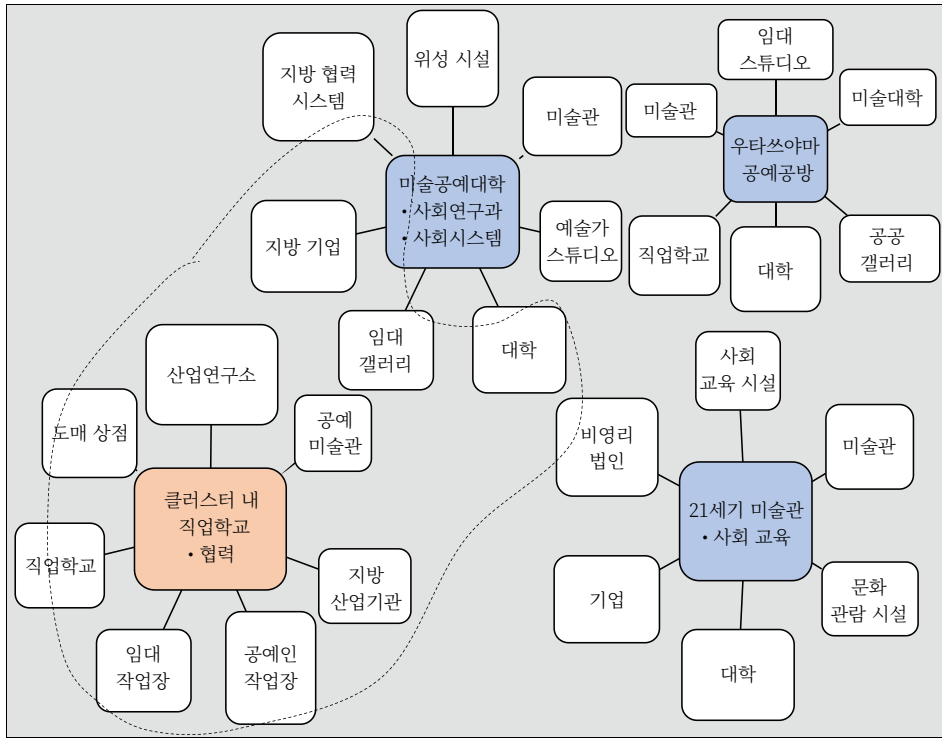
지방 협력 시스템

위성 시설

미술관

미술공예대학
• 사회연구과
• 사회시스템

지방 기업

예술가 스튜디오

임대 갤러리

대학

임대 스튜디오

미술관

미술대학

우타쓰야마 공예공방

직업학교

대학

공공 갤러리

산업연구소

도매 상점

공예 미술관

클러스터 내 직업학교
• 협력

직업학교

지방 산업기관

임대 작업장

공예인 작업장

사회 교육 시설

비영리 법인

미술관

21세기 미술관
• 사회 교육

기업

문화 관람 시설

대학